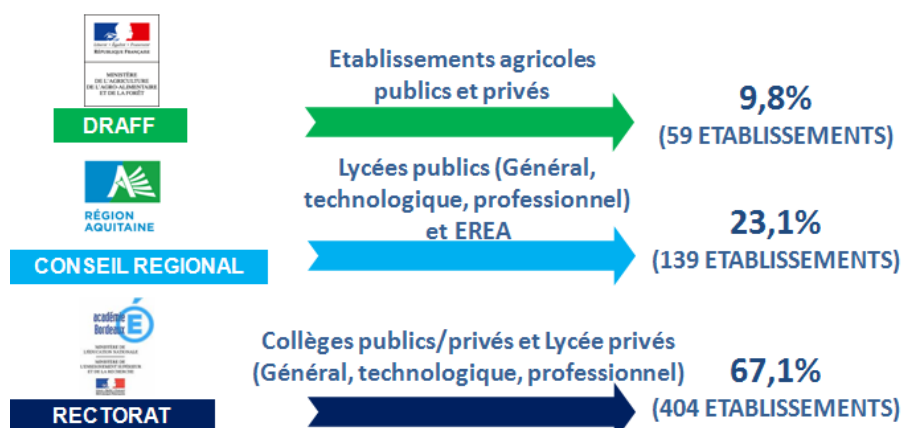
Liberté • Égalité • Fraternité
RÉPUBLIQUE FRANÇAISE

MINISTÈRE DE L'AGRICULTURE DE L'AGRO-ALIMENTAIRE ET DE LA FORÊT

DRAFF

Etablissements agricoles publics et privés

9,8%
(59 ETABLISSEMENTS)

RÉGION AQUITAINE

CONSEIL REGIONAL

Lycées publics (Général, technologique, professionnel) et EREA

23,1%
(139 ETABLISSEMENTS)

académie Bordeaux

MINISTÈRE DE L'ÉDUCATION NATIONALE
MINISTÈRE DE L'ENSEIGNEMENT SUPÉRIEUR ET DE LA RECHERCHE

RECTORAT

Collèges publics/privés et Lycée privés (Général, technologique, professionnel)

67,1%
(404 ETABLISSEMENTS)